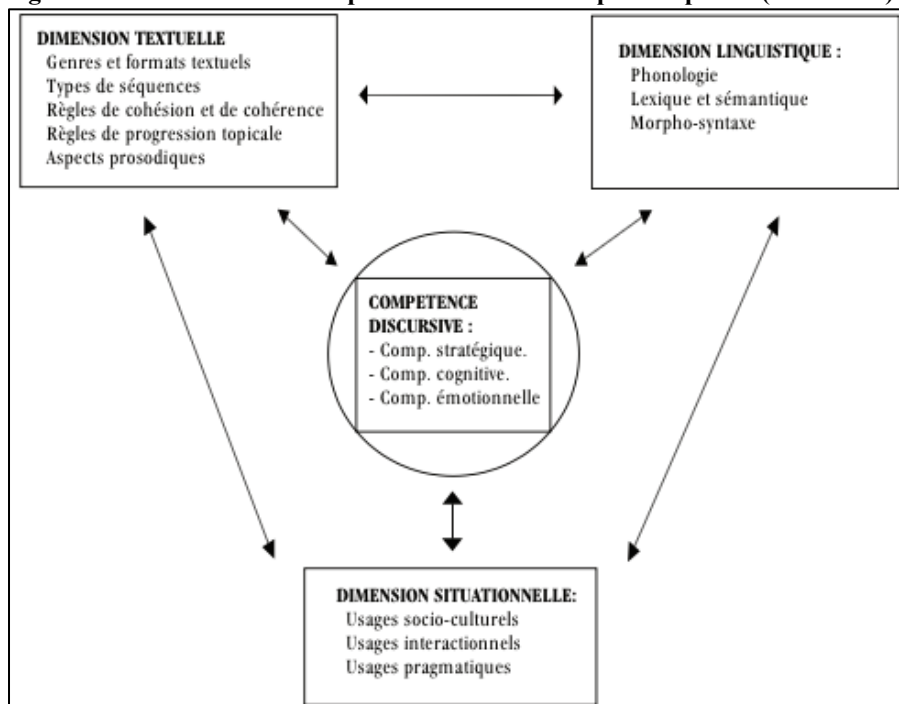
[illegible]

DIMENSION TEXTUELLE
Genres et formats textuels
Types de séquences
Règles de cohésion et de cohérence
Règles de progression topicale
Aspects prosodiques

DIMENSION LINGUISTIQUE :
Phonologie
Lexique et sémantique
Morpho-syntaxe

COMPETENCE DISCURSIVE :
- Comp. stratégique.
- Comp. cognitive.
- Comp. émotionnelle

DIMENSION SITUATIONNELLE:
Usages socio-culturels
Usages interactionnels
Usages pragmatiques